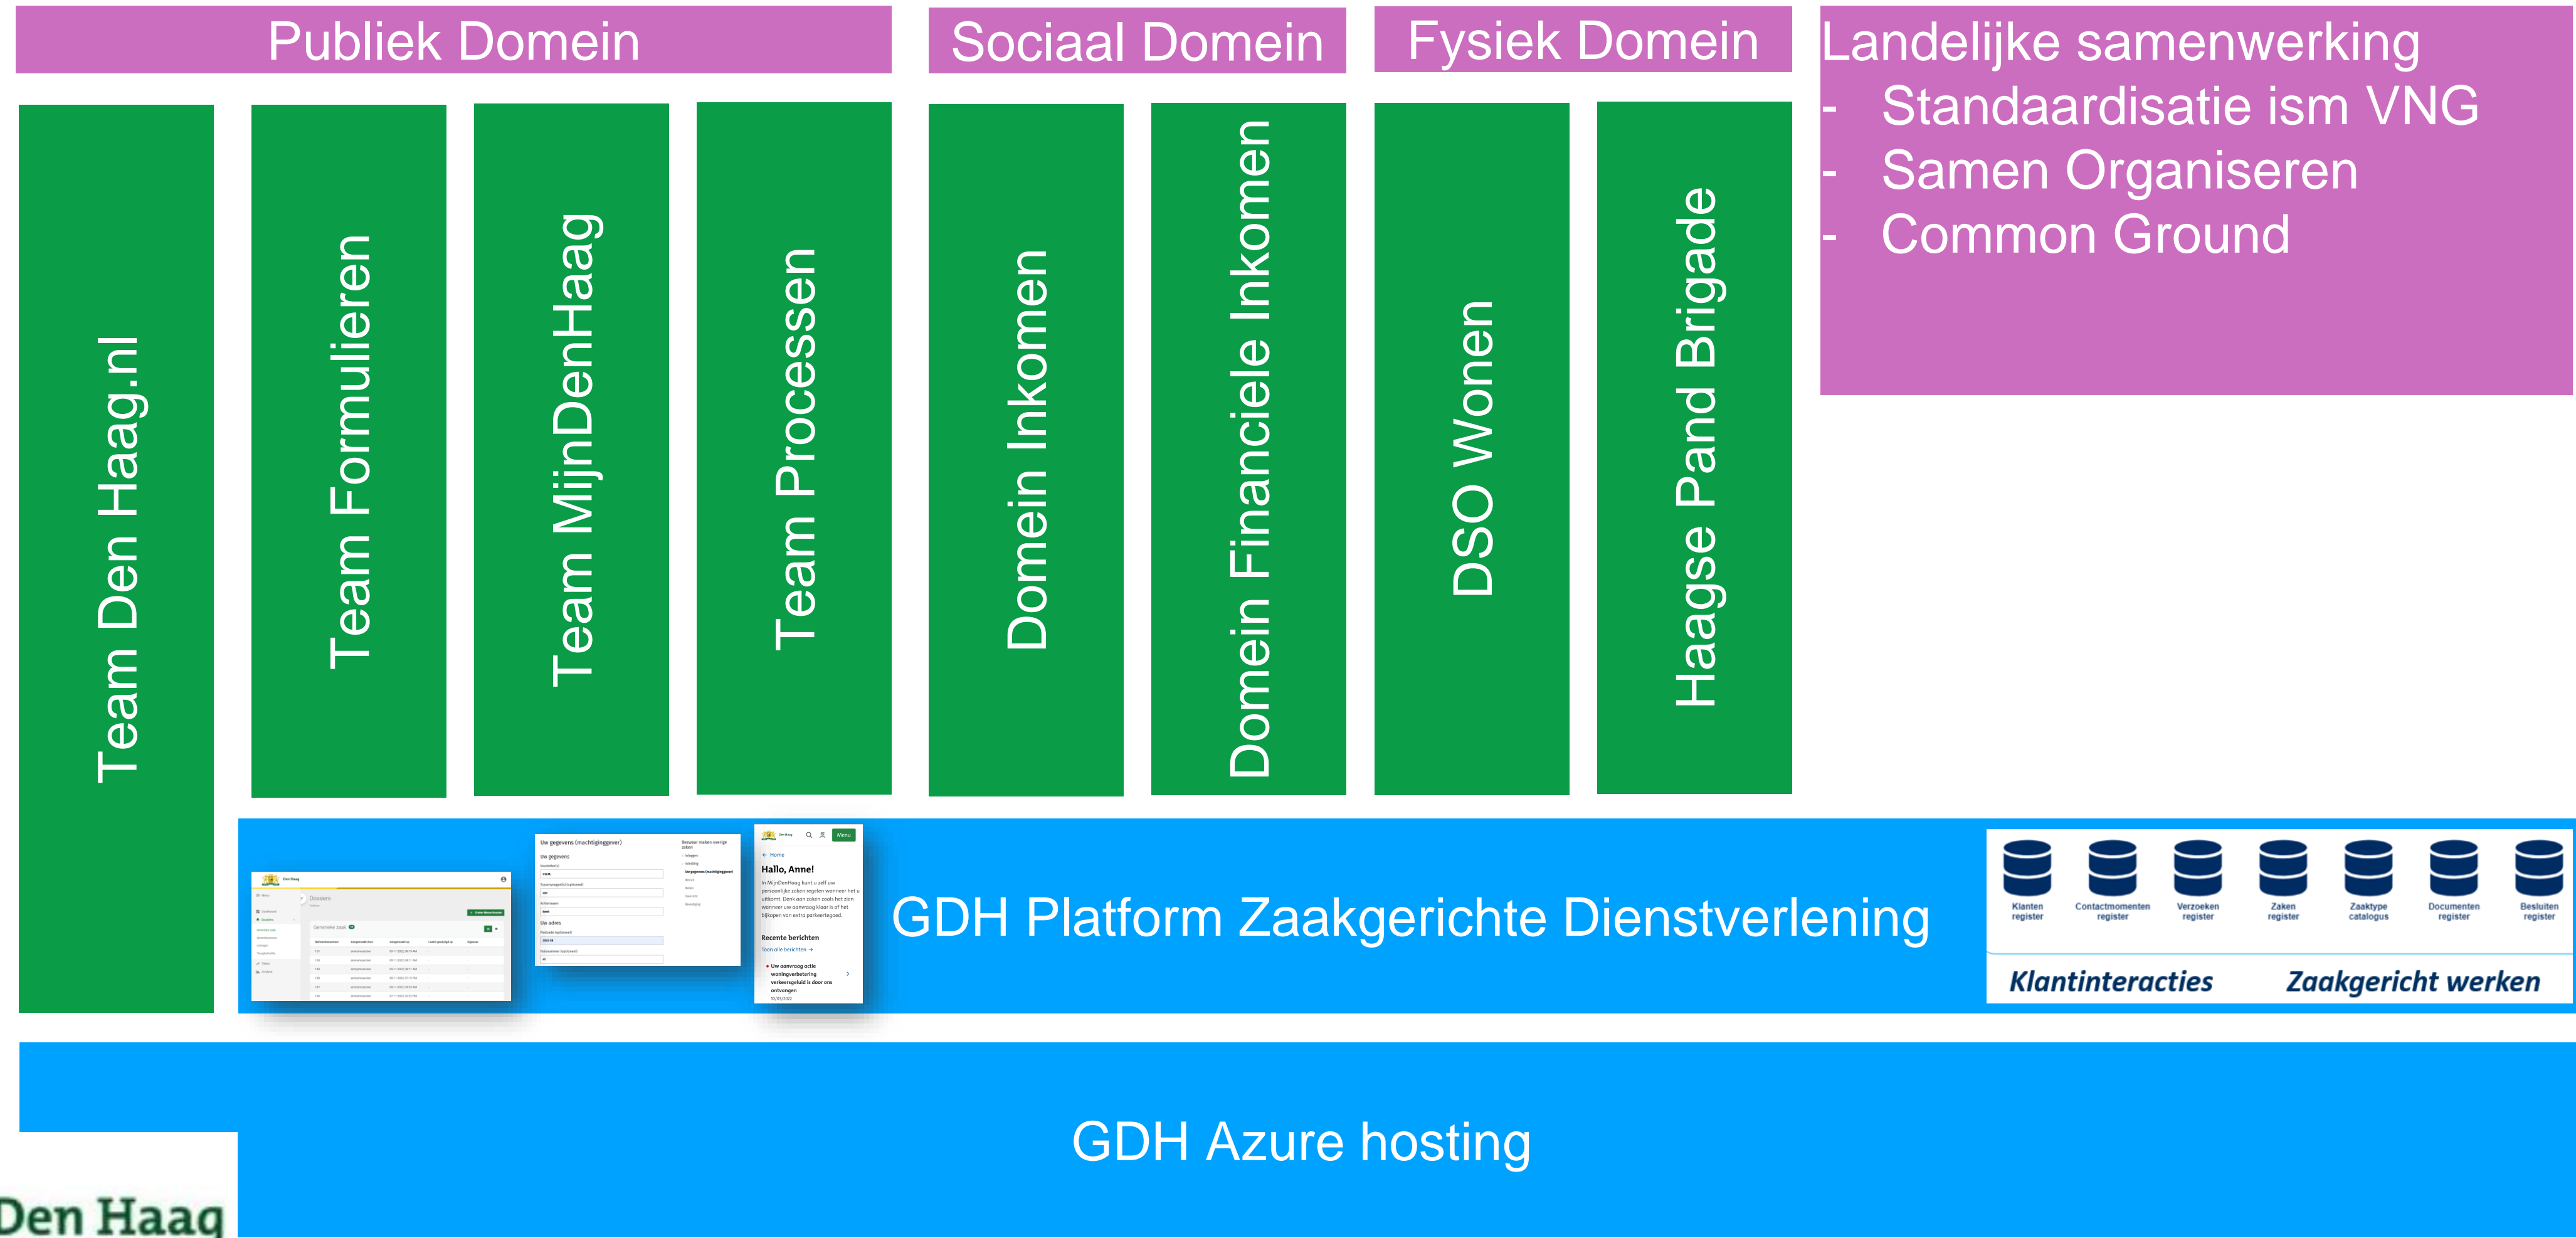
Publiek Domein

Sociaal Domein

Fysiek Domein

Landelijke samenwerking
- Standaardisatie ism VNG
- Samen Organiseren
- Common Ground

Team Den Haag.nl

Team Formulieren

Team MijnDenHaag

Team Processen

Domein Inkomen

Domein Financiele Inkomen

DSO Wonen

Haagse Pand Brigade

Uw gegevens (machtiginggever)

Hallo, Anne!

Recente berichten

GDH Platform Zaakgerichte Dienstverlening

Klanten register

Contactmomenten register

Verzoeken register

Zaken register

Zaaktype catalogus

Documenten register

Besluiten register

Klantinteracties

Zaakgericht werken

GDH Azure hosting

Den Haag